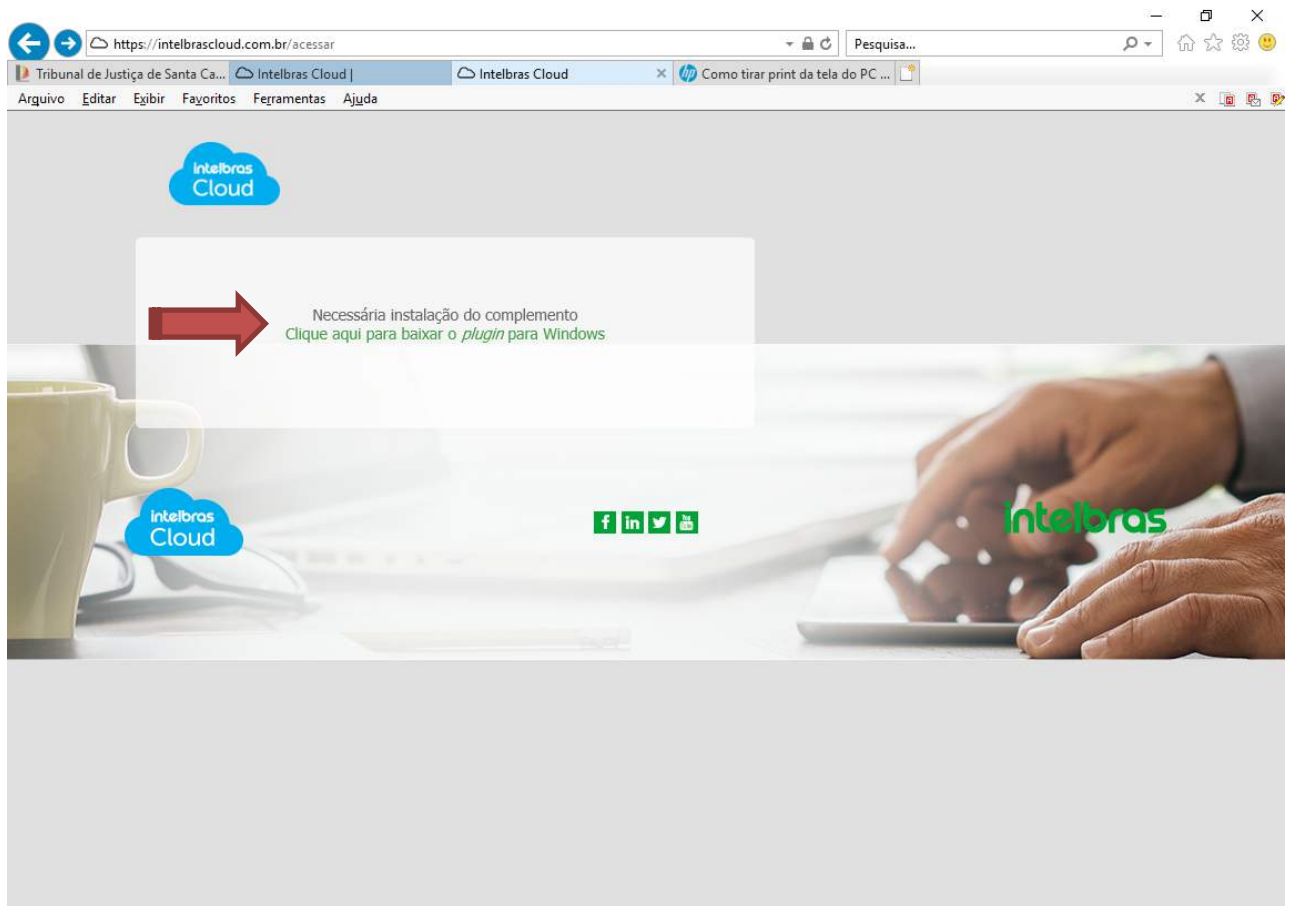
https://intelbrascloud.com.br/acessar

Pesquisa...

Tribunal de Justiça de Santa Ca... Intelbras Cloud | Intelbras Cloud Como tirar print da tela do PC ...

Arquivo Editar Exibir Favoritos Ferramentas Ajuda

intelbras Cloud

Necessária instalação do complemento
Clique aqui para baixar o *plugin* para Windows

intelbras Cloud

f in You Tube

intelbras